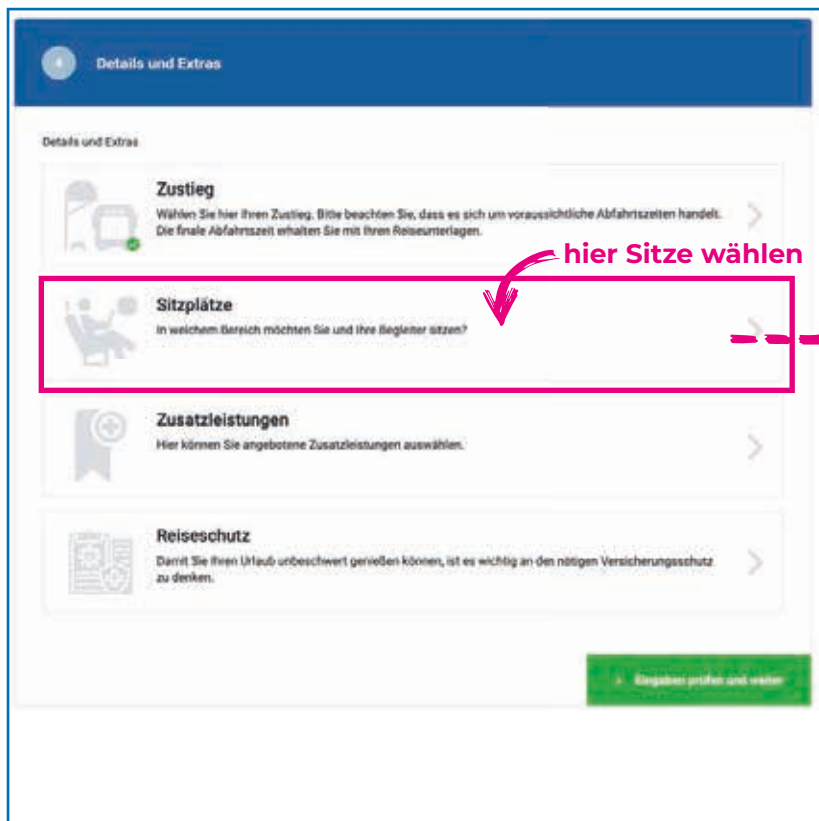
4 Details und Extras

Details und Extras

Zustieg
Wählen Sie hier Ihren Zustieg. Bitte beachten Sie, dass es sich um voraussichtliche Abfahrtszeiten handelt. Die finale Abfahrtszeit erhalten Sie mit Ihren Reiseunterlagen.

hier Sitze wählen

Sitzplätze
In welchem Bereich möchten Sie und Ihre Begleiter sitzen?

Zusatzleistungen
Hier können Sie angebotene Zusatzleistungen auswählen.

Reiseschutz
Damit Sie Ihren Urlaub unbeschwert genießen können, ist es wichtig an den nötigen Versicherungsschutz zu denken.

Eingaben prüfen und weiter